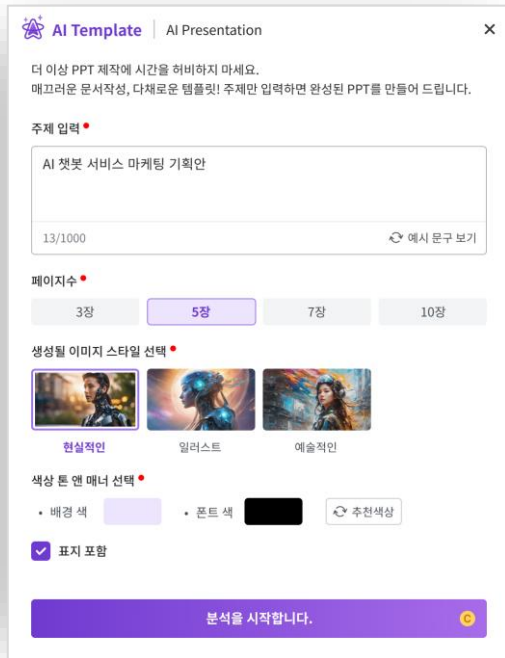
AI Template | AI Presentation ×

더 이상 PPT 제작에 시간을 허비하지 마세요.
매끄러운 문서작성, 다채로운 템플릿! 주제만 입력하면 완성된 PPT를 만들어 드립니다.

주제 입력 •

AI 챗봇 서비스 마케팅 기획안

13/1000

예시 문구 보기

페이지수 •

3장 5장 7장 10장

생성될 이미지 스타일 선택 •

현실적인 일러스트 예술적인

색상 톤 앤 매너 선택 •

• 배경 색 • 폰트 색 추천색상

표지 포함

분석을 시작합니다. C